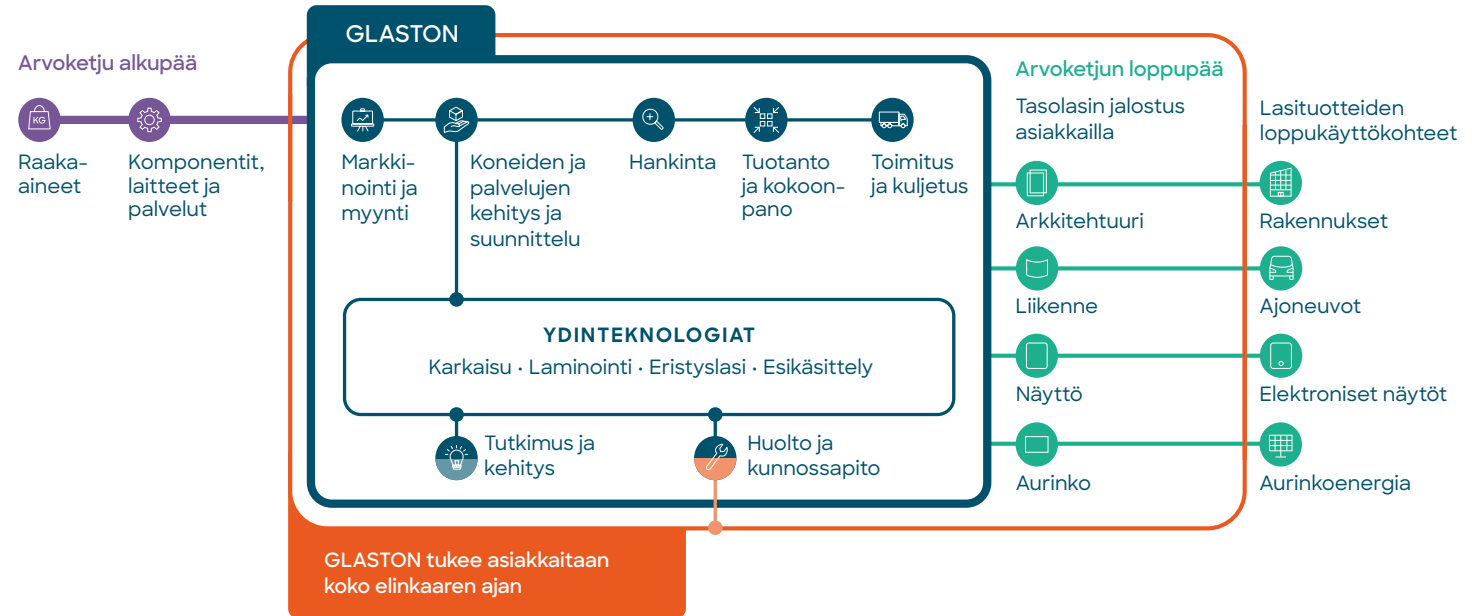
GLASTON

Arvoketju alkupää

KG

Raaka-aineet

Komponentit, laitteet ja palvelut

Markkinointi ja myynti

Koneiden ja palvelujen kehitys ja suunnittelu

Hankinta

Tuotanto ja kokoonpano

Toimitus ja kuljetus

YDINTEKNOLOGIAT
Karkaisu · Laminointi · Eristyslasi · Esikäsittely

Tutkimus ja kehitys

Huolto ja kunnossapito

Arvoketjun loppupää

Tasolasin jalostus asiakkailla

Lasituotteiden loppukäyttökohteet

Arkkitehtuuri

Rakennukset

Liikenne

Ajoneuvot

Näyttö

Elektroniset näytöt

Aurinko

Aurinkoenergia

GLASTON tukee asiakkaitaan koko elinkaaren ajan